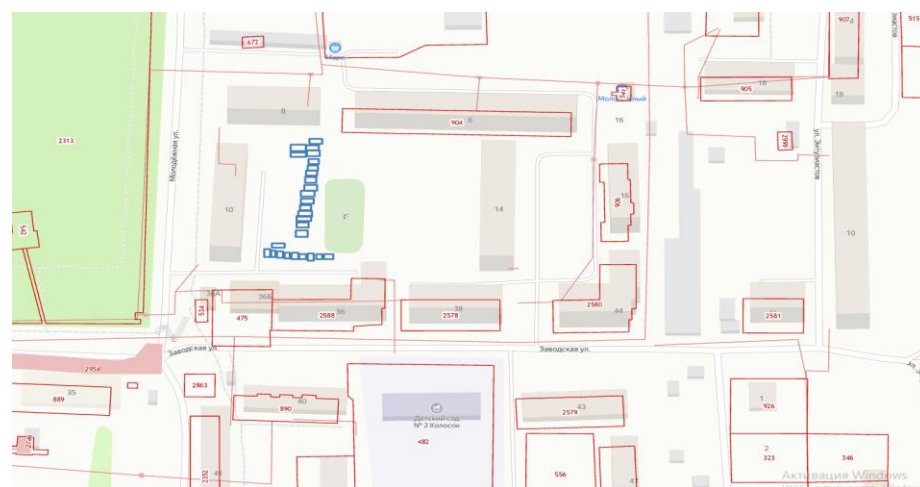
672
Ларс
515
907
6
905
18
18
Молочный
8
904
6
16
2313
Молодёжная ул.
ул. Энтузиастов
10
14
16
10
2
36А
36Б
534
475
2588
36
38
2578
2580
44
2581
2956
Заводская ул.
Заводская ул.
35
889
2863
40
890
Детский сад № 2 Колосок
482
43
2579
1
926
2
323
346
2192
49
556
Активация Windows